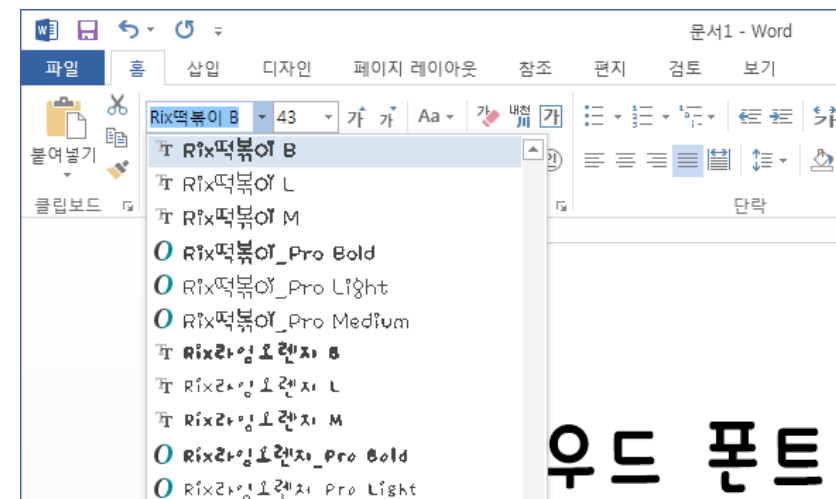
문서1 - Word

파일 홈 삽입 디자인 페이지 레이아웃 참조 편지 검토 보기

Rix떡볶이 B 43 가 가 Aa 가 가

붙여넣기

클립보드

단락

Rix떡볶이 B
Rix떡볶이 L
Rix떡볶이 M
Rix떡볶이_Pro Bold
Rix떡볶이_Pro Light
Rix떡볶이_Pro Medium
Rix라임오렌지 B
Rix라임오렌지 L
Rix라임오렌지 M
Rix라임오렌지_Pro Bold
Rix라임오렌지_Pro Light

우드 폰트